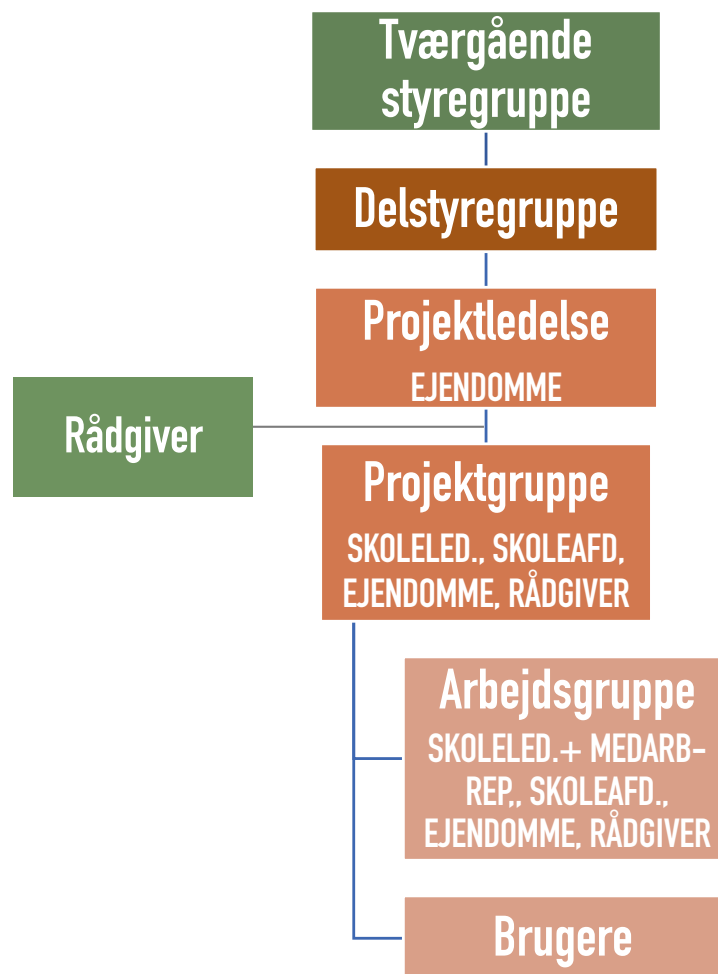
Tværgående styregruppe

Delstyregruppe

Projektledelse
EJENDOMME

Rådgiver

Projektgruppe
SKOLELED., SKOLEAFD, EJENDOMME, RÅDGIVER

Arbejdsgruppe
SKOLELED.+ MEDARB-REP,, SKOLEAFD., EJENDOMME, RÅDGIVER

Brugere